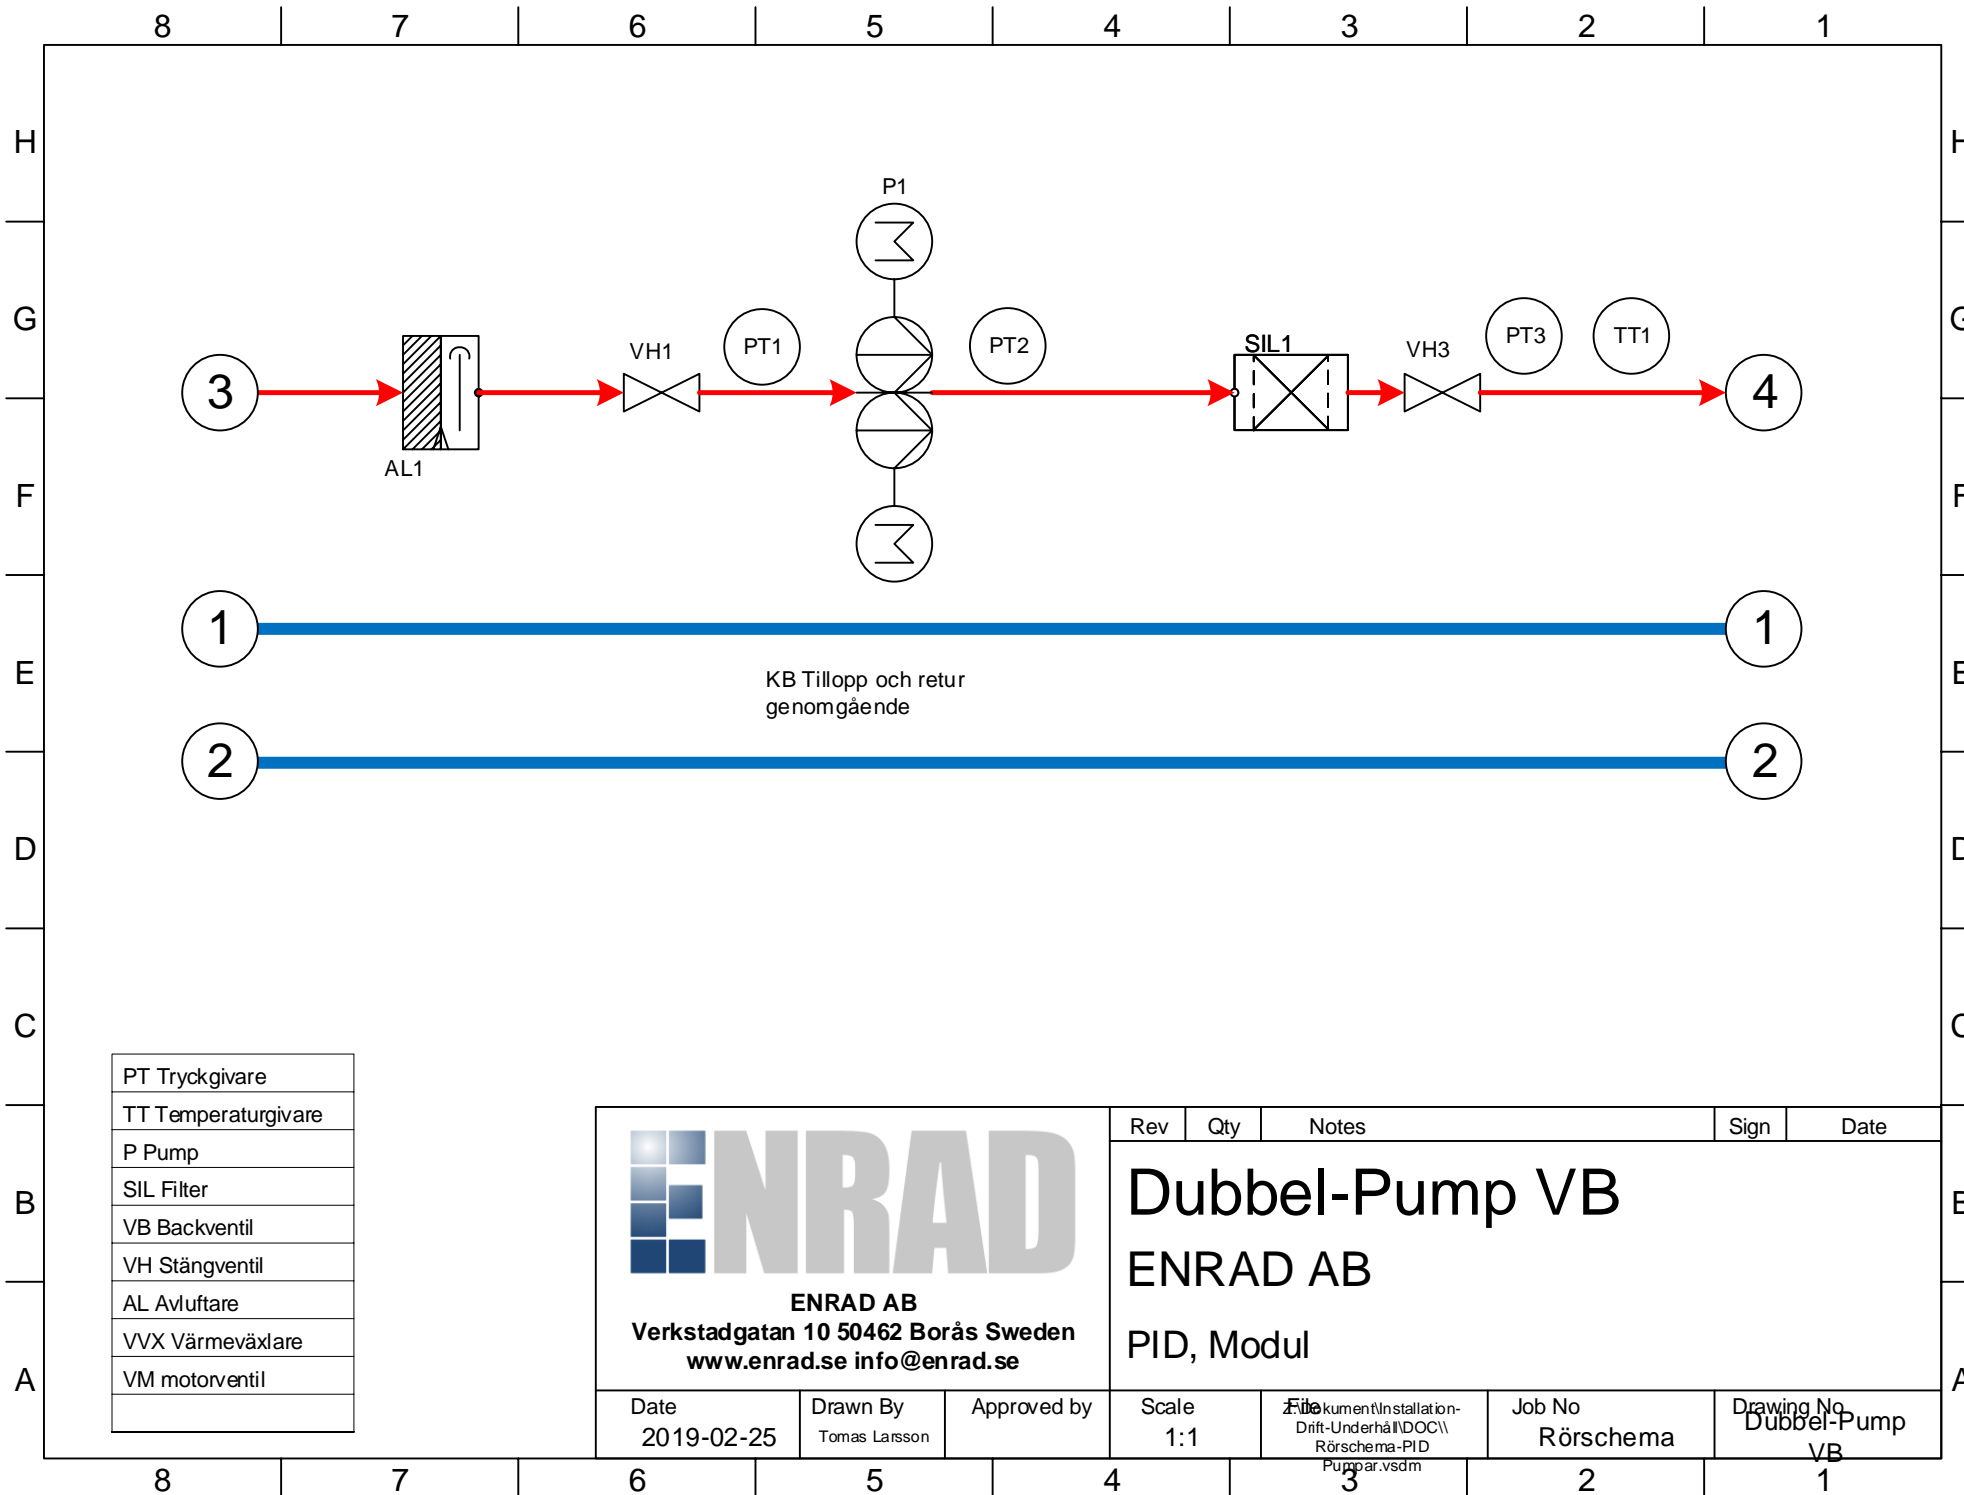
8 7 6 5 4 3 2 1

H
G
F
E
D
C
B
A

H
G
F
E
D
C
B
A

P1

3

AL1

VH1

PT1

PT2

SIL1

VH3

PT3

TT1

4

1

1

KB Tillopp och retur
genomgående

2

2

| PT Tryckgivare |
|---|
| TT Temperaturgivare |
| P Pump |
| SIL Filter |
| VB Backventil |
| VH Stängventil |
| AL Avluftare |
| VVX Värmeväxlare |
| VM motorventil |
| |

ENRAD

ENRAD AB
Verkstadgatan 10 50462 Borås Sweden
www.enrad.se info@enrad.se

| Rev | Qty | Notes | Sign | Date |
|---|---|---|---|---|

Dubbel-Pump VB

ENRAD AB

PID, Modul

| Date | Drawn By | Approved by | Scale | File | Job No | Drawing No |
|---|---|---|---|---|---|---|
| 2019-02-25 | Tomas Larsson | | 1:1 | Z:\Dokument\Installation-Drift-Underhåll\DOC\\ Rörschema-PID Pumpar.vsdm | Rörschema | Dubbel-Pump VB |

8 7 6 5 4 3 2 1